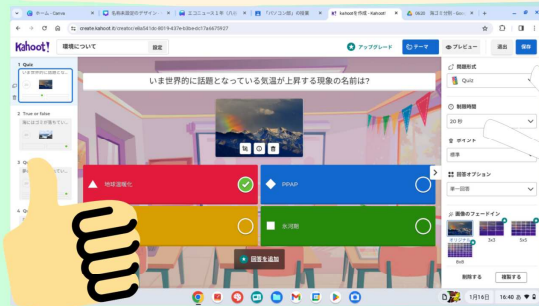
ホーム - Canvas
名刺画面型のデザイン
エコニュース1年（八イ
「パソコン塾」の授業
Kahoot!を作成 - Kahoot!
海ごり世界 - Goo

create.kahoot.it/creator/e6a5413c-8019-437e-b3b4-dc17a6675927

Kahoot!
環境について
設定
アップグレード
テーマ
プレビュー
退出
保存

1 Quiz
いま世界的に話題となっている...
2 True or false
海にはゴミが漂っている
3 Qu
4 Qu

いま世界的に話題となっている気温が上昇する現象の名前は?

地球温暖化
PPAP
氷河期

回答を追加

問題形式
Quiz
制限時間
20 秒
ポイント
標準
回答オプション
単一回答
画像のフェードイン
オリジナル
3x3
5x5
8x8
削除する
複製する

1月16日
16:40